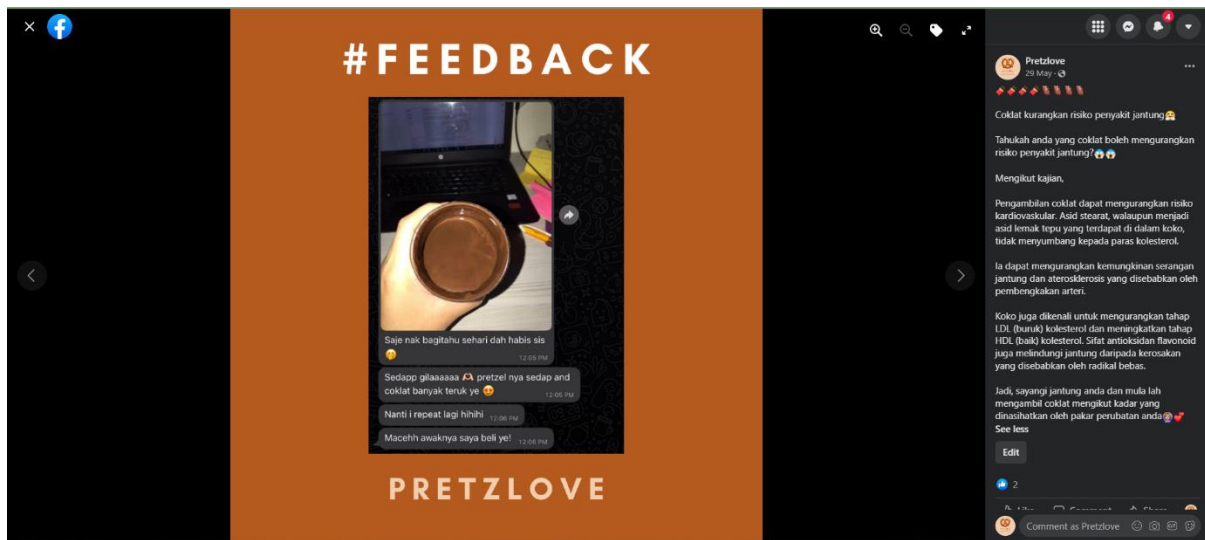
#FEEDBACK

Saje nak bagitahu sehari dah habis sis 😂 12:05 PM

Sedapp gilaaaaaa 🥨 pretzel nya sedap and coklat banyak teruk ye 😍 12:05 PM

Nanti i repeat lagi hihihi 12:06 PM

Macehh awaknya saya beli ye! 12:06 PM

PRETZLOVE

Pretzlove
29 May ·

Coklat kurangkan risiko penyakit jantung😱

Tahukah anda yang coklat boleh mengurangkan risiko penyakit jantung?😱😱

Mengikut kajian,

Pengambilan coklat dapat mengurangkan risiko kardiovaskular. Asid stearat, walaupun menjadi asid lemak tepu yang terdapat di dalam koko, tidak menyumbang kepada paras kolesterol.

Ia dapat mengurangkan kemungkinan serangan jantung dan aterosklerosis yang disebabkan oleh pembengkakan arteri.

Koko juga dikenali untuk mengurangkan tahap LDL (buruk) kolesterol dan meningkatkan tahap HDL (baik) kolesterol. Sifat antioksidan flavonoid juga melindungi jantung daripada kerosakan yang disebabkan oleh radikal bebas.

Jadi, sayangi jantung anda dan mula lah mengambil coklat mengikut kadar yang dinasihatkan oleh pakar perubatan anda💕
See less

Edit

2

Comment as Pretzlove